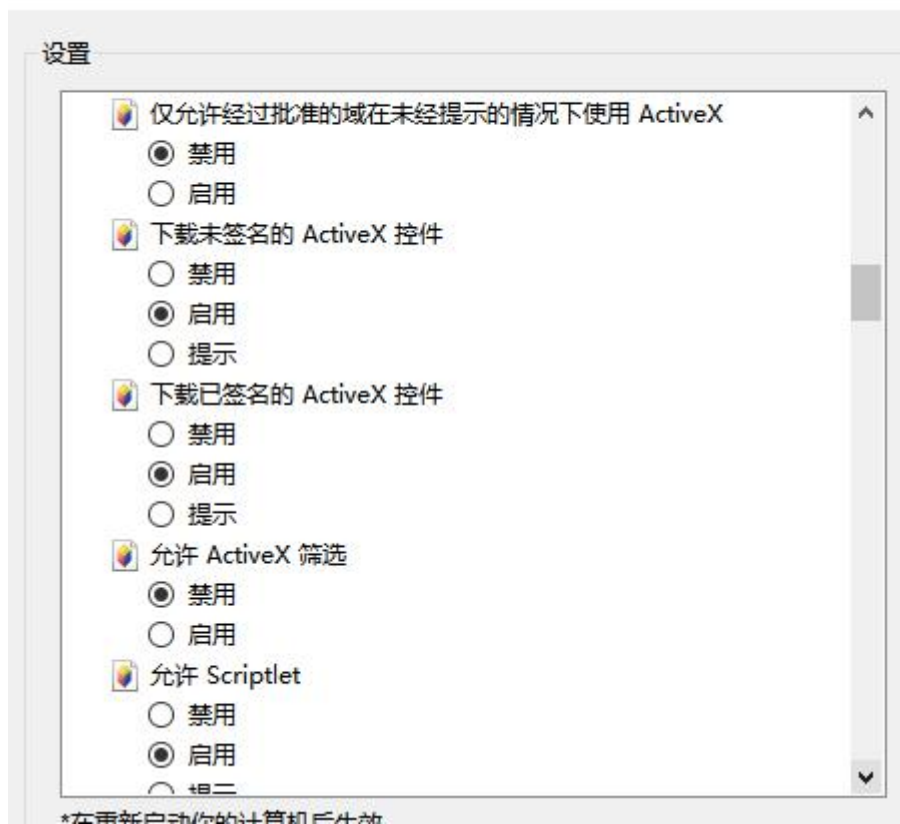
设置

仅允许经过批准的域在未经提示的情况下使用 ActiveX
禁用
启用
下载未签名的 ActiveX 控件
禁用
启用
提示
下载已签名的 ActiveX 控件
禁用
启用
提示
允许 ActiveX 筛选
禁用
启用
允许 Scriptlet
禁用
启用
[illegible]

*在重新启动你的计算机后生效